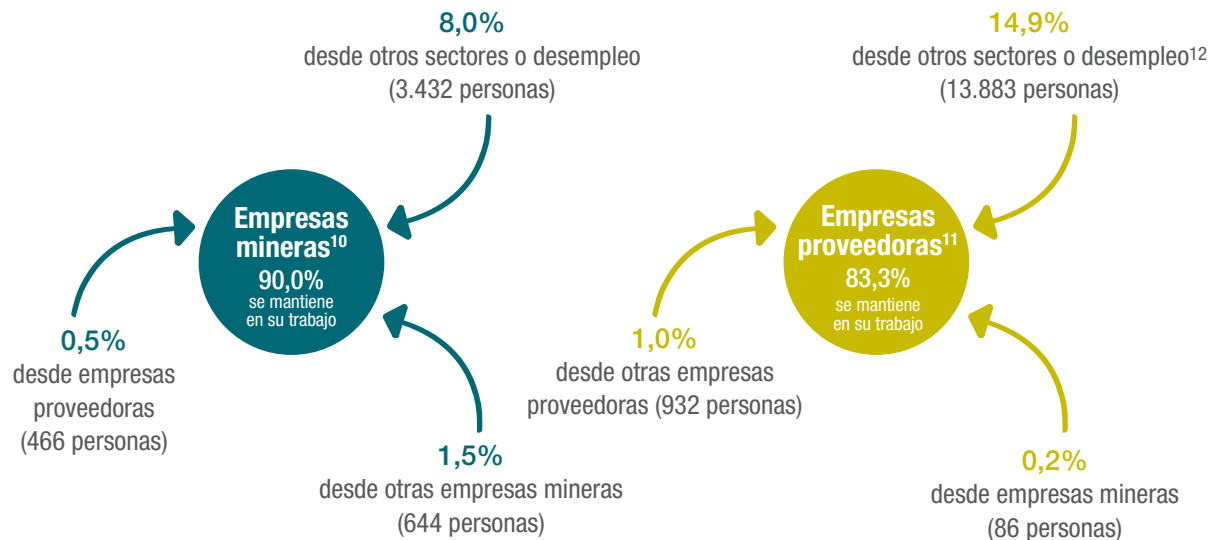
8,0%
desde otros sectores o desempleo
(3.432 personas)

Empresas mineras$^{10}$
90,0%
se mantiene en su trabajo

0,5%
desde empresas proveedoras
(466 personas)

1,5%
desde otras empresas mineras
(644 personas)

14,9%
desde otros sectores o desempleo$^{12}$
(13.883 personas)

Empresas proveedoras$^{11}$
83,3%
se mantiene en su trabajo

1,0%
desde otras empresas proveedoras (932 personas)

0,2%
desde empresas mineras
(86 personas)